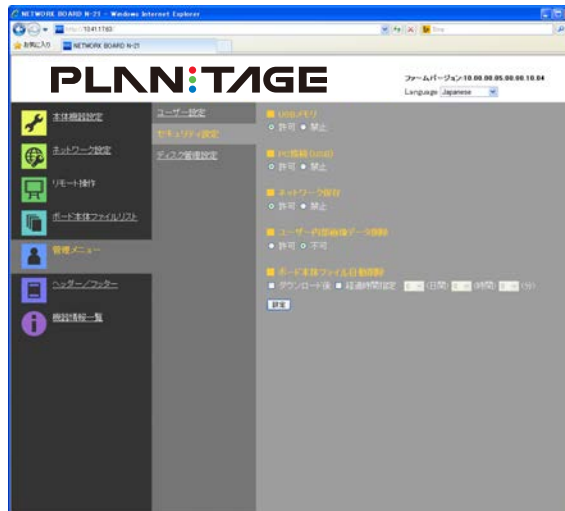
NETWORK BOARD N-21 - Windows Internet Explorer

http://10.41.17.60/

お気に入り NETWORK BOARD N-21

PLAN:TAGE

ファームバージョン:10.00.00.05.00.00.10.04

Language Japanese

本体機能設定

ネットワーク設定

リモート操作

ボード本体ファイルリスト

管理メニュー

ヘッダー／フッター

機器情報一覧

ユーザー設定

セキュリティ設定

ディスク管理設定

USBメモリ
許可 禁止

PC接続(USB)
許可 禁止

ネットワーク保存
許可 禁止

ユーザー内部画像データ削除
許可 不可

ボード本体ファイル自動削除
ダウンロード後 経過時間指定 (日間) (時間) (分)

設定